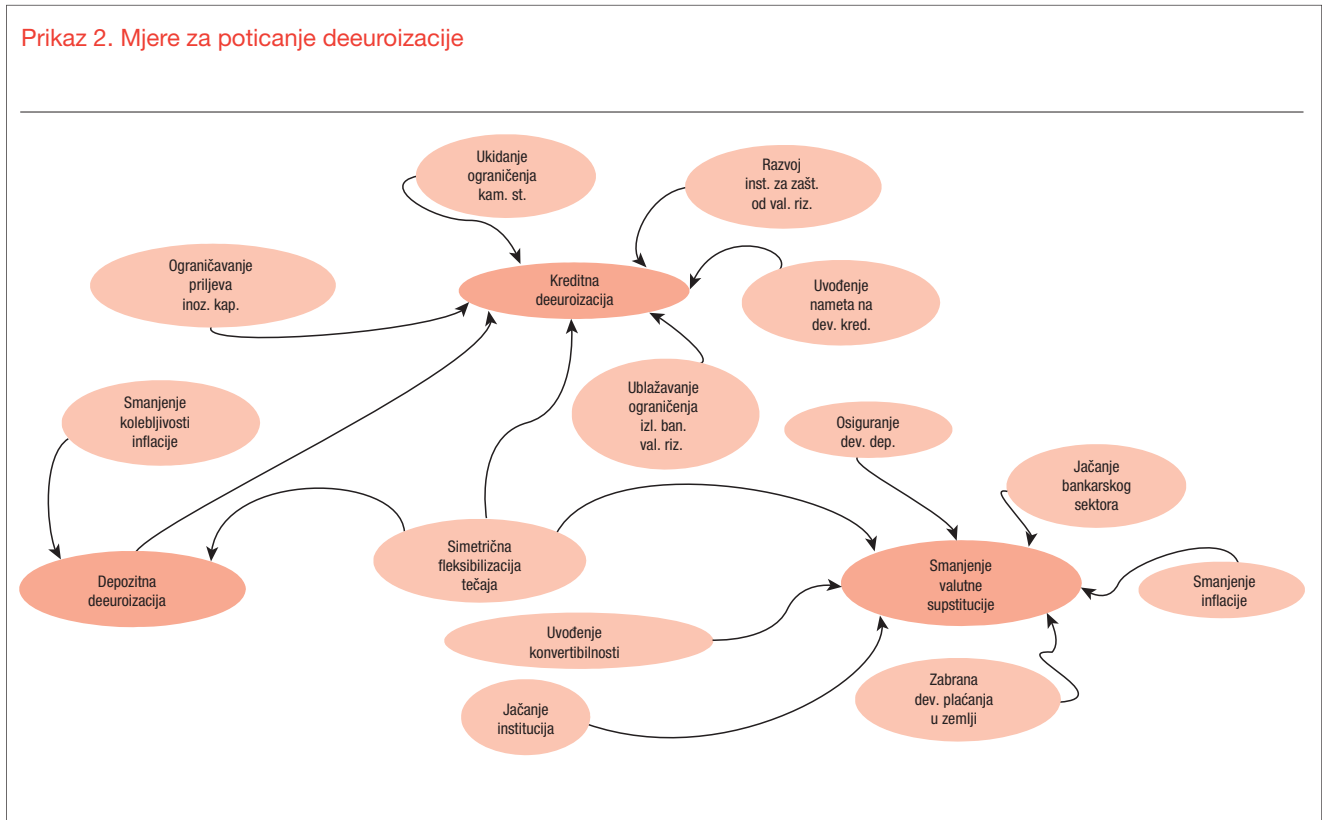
Prikaz 2. Mjere za poticanje deeuroizacije

Ukidanje ograničenja kam. st.

Razvoj inst. za zašt. od val. riz.

Ograničavanje priljeva inoz. kap.

Kreditna deeuroizacija

Uvođenje nameta na dev. kred.

Smanjenje kolebljivosti inflacije

Ublažavanje ograničenja izl. ban. val. riz.

Osiguranje dev. dep.

Jačanje bankarskog sektora

Simetrična fleksibilizacija tečaja

Smanjenje valutne supstitucije

Smanjenje inflacije

Depozitna deeuroizacija

Uvođenje konvertibilnosti

Zabrana dev. plaćanja u zemlji

Jačanje institucija